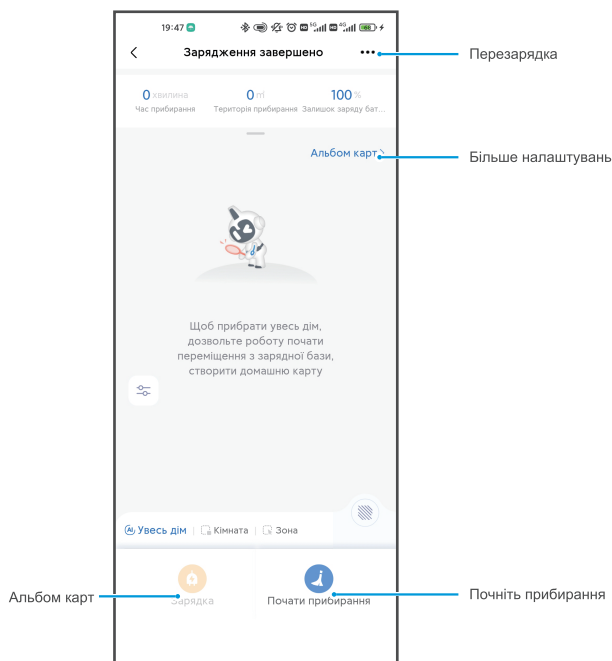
19:47

Зарядження завершено

Перезарядка

0 хвилина
Час прибирання

0 m²
Територія прибирання

100 %
Залишок заряду бат...

Альбом карт >

Більше налаштувань

Щоб прибрати увесь дім, дозвольте роботу почати переміщення з зарядної бази, створити домашню карту

Увесь дім | Кімната | Зона

Альбом карт

Зарядка

Почати прибирання

Почніть прибирання